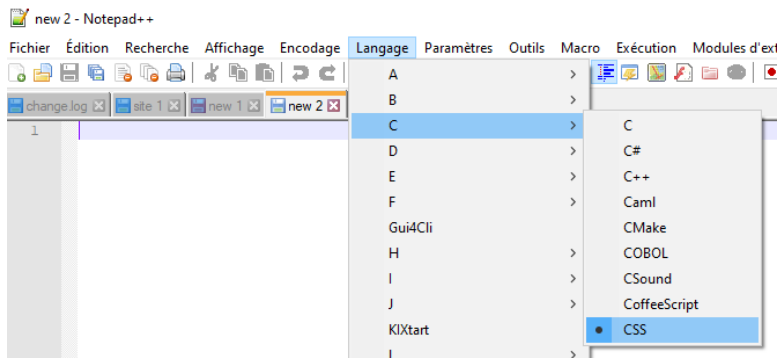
new 2 - Notepad++

Fichier Édition Recherche Affichage Encodage Langage Paramètres Outils Macro Exécution Modules d'ext

change.log site 1 new 1 new 2

1

A
B
C
D
E
F
Gui4Cli
H
I
J
KIXtart
L

C
C#
C++
Caml
CMake
COBOL
CSound
CoffeeScript
CSS